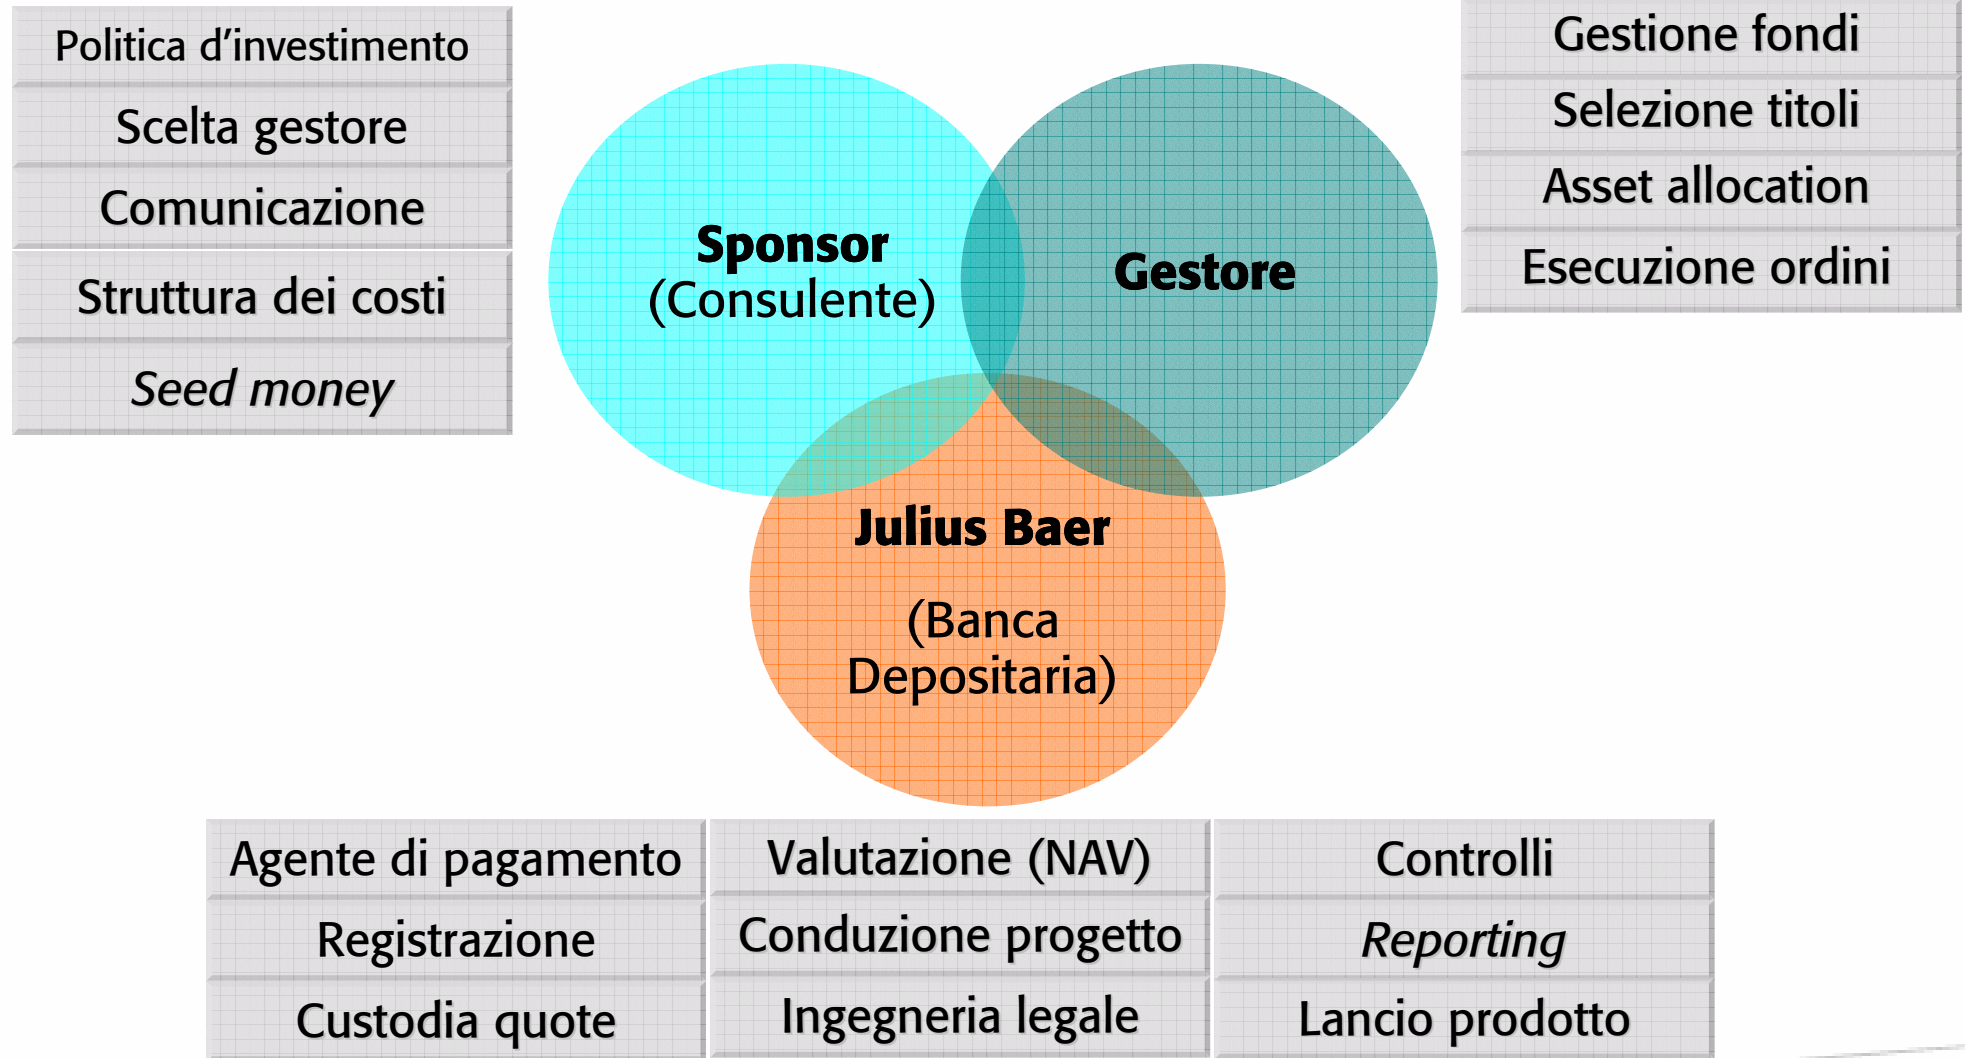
Politica d'investimento
Scelta gestore
Comunicazione
Struttura dei costi
Seed money

Sponsor
(Consulente)

Gestore

Gestione fondi
Selezione titoli
Asset allocation
Esecuzione ordini

Julius Baer

(Banca Depositaria)

Agente di pagamento
Registrazione
Custodia quote

Valutazione (NAV)
Conduzione progetto
Ingegneria legale

Controlli
Reporting
Lancio prodotto